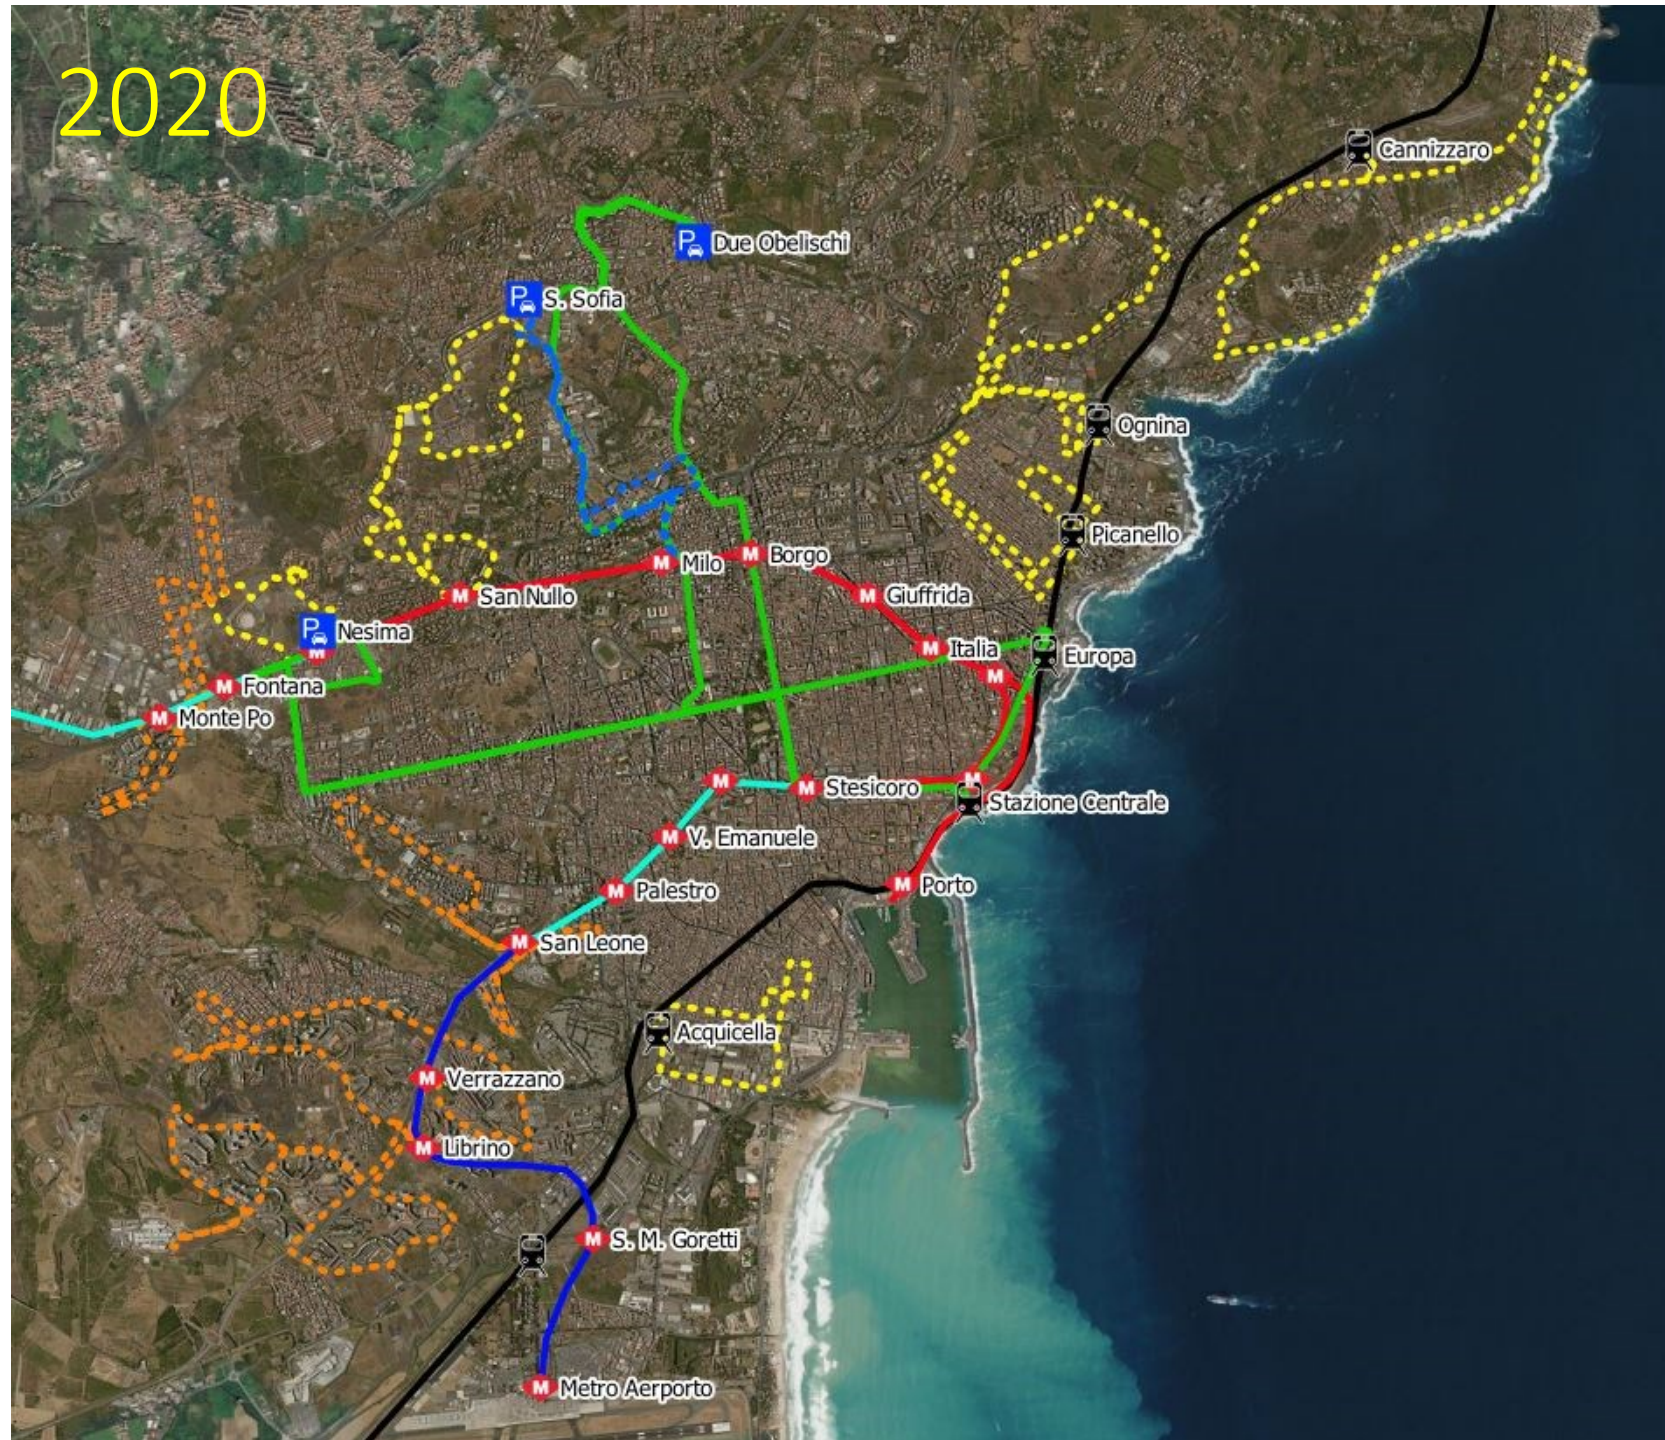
2020

Cannizzaro

Due Obelischi

S. Sofia

Ognina

Picanello

Milo

Borgo

San Nullo

Giuffrida

Nesima

Italia

Europa

Fontana

Monte Po

Stesicoro

Stazione Centrale

V. Emanuele

Palestro

Porto

San Leone

Acquicella

Verrazzano

Librino

S. M. Goretti

Metro Aerporto